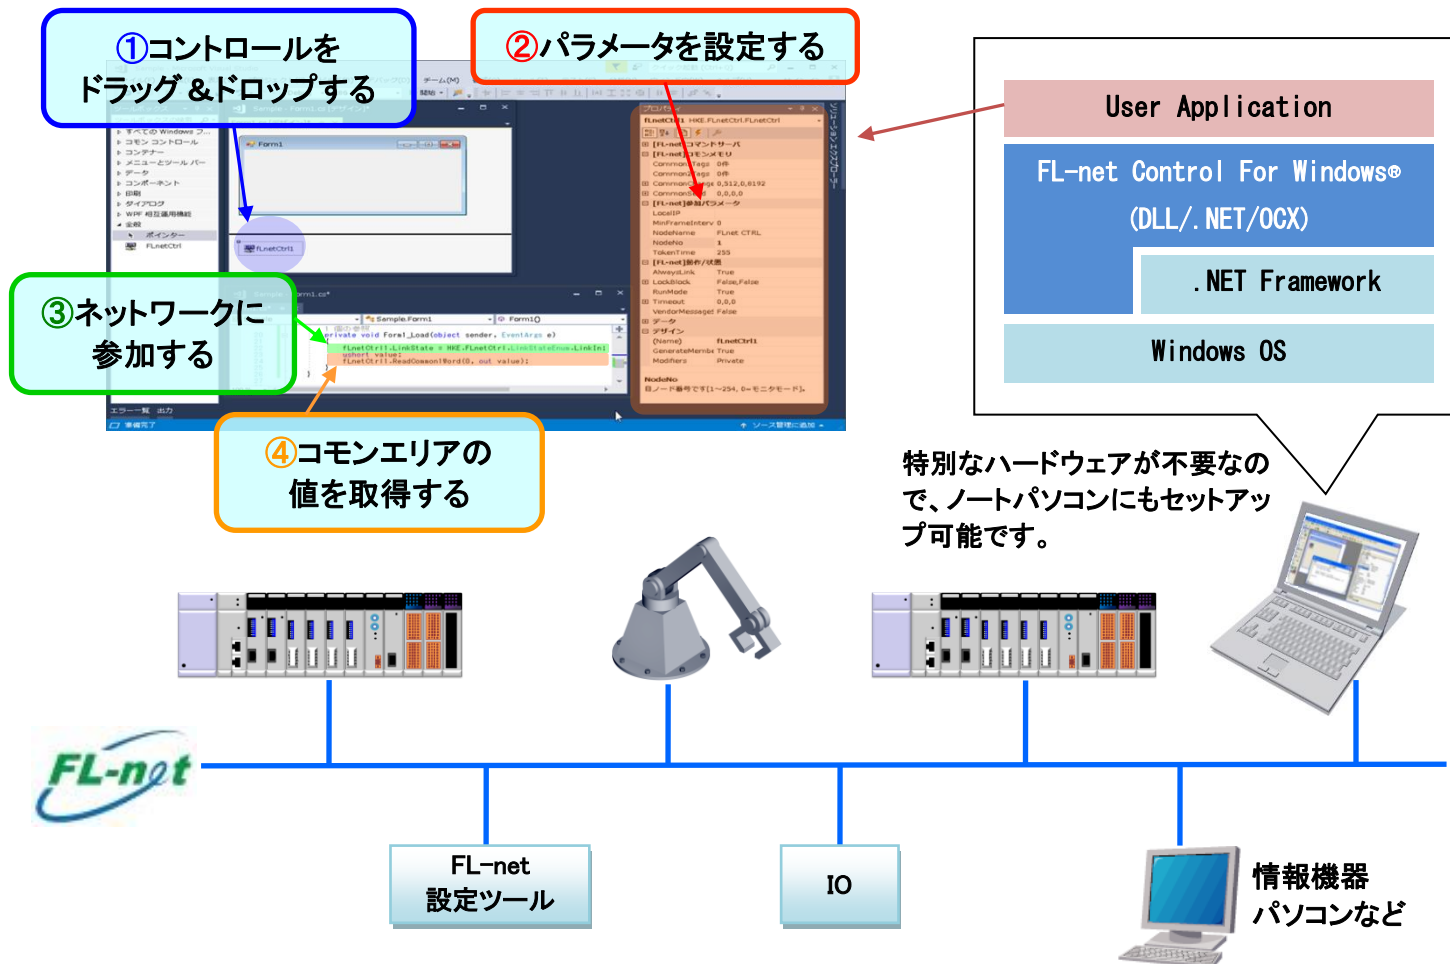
①コントロールを
ドラッグ＆ドロップする

②パラメータを設定する

③ネットワークに
参加する

④コモンエリアの
値を取得する

User Application

FL-net Control For Windows®
(DLL/.NET/OCX)

.NET Framework

Windows OS

特別なハードウェアが不要なので、ノートパソコンにもセットアップ可能です。

FL-net

FL-net
設定ツール

IO

情報機器
パソコンなど